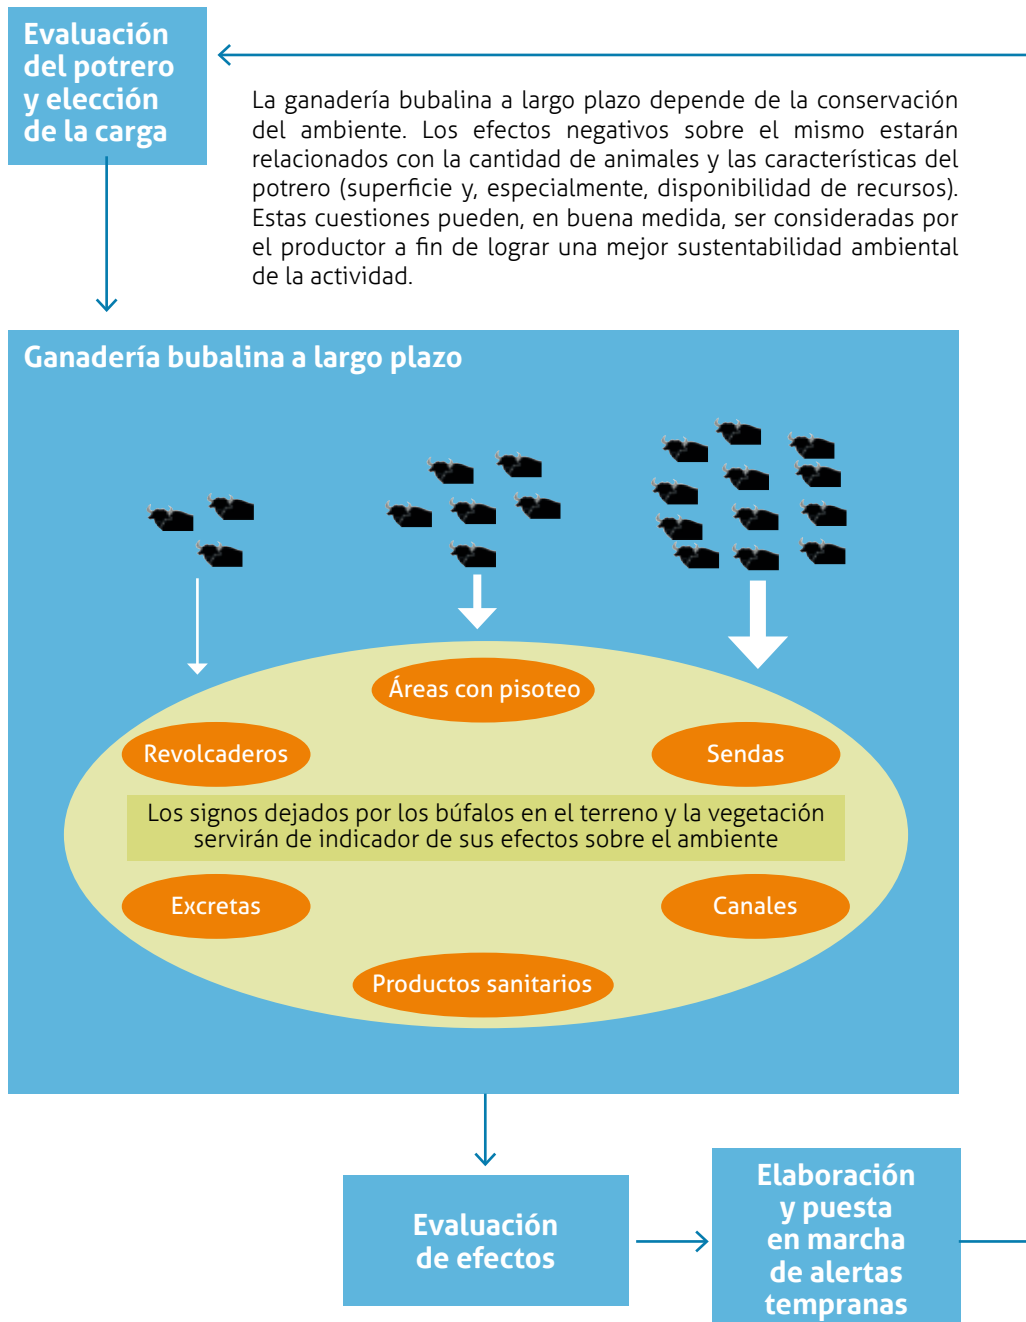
Evaluación del potrero y elección de la carga

La ganadería bubalina a largo plazo depende de la conservación del ambiente. Los efectos negativos sobre el mismo estarán relacionados con la cantidad de animales y las características del potrero (superficie y, especialmente, disponibilidad de recursos). Estas cuestiones pueden, en buena medida, ser consideradas por el productor a fin de lograr una mejor sustentabilidad ambiental de la actividad.

Ganadería bubalina a largo plazo

Áreas con pisoteo

Revolcaderos

Sendas

Los signos dejados por los búfalos en el terreno y la vegetación servirán de indicador de sus efectos sobre el ambiente

Excretas

Canales

Productos sanitarios

Evaluación de efectos

Elaboración y puesta en marcha de alertas tempranas